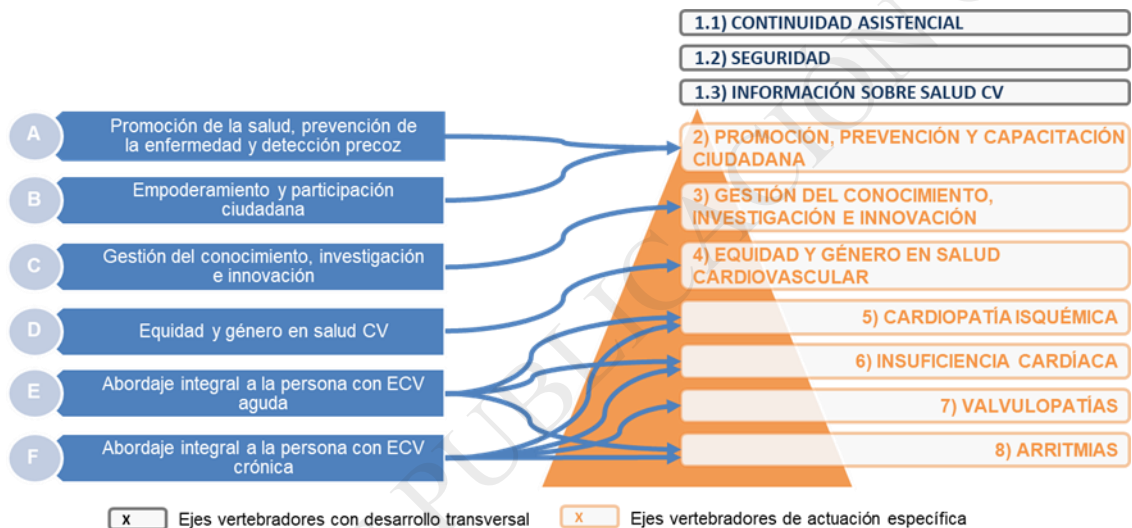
1.1) CONTINUIDAD ASISTENCIAL

1.2) SEGURIDAD

1.3) INFORMACIÓN SOBRE SALUD CV

A Promoción de la salud, prevención de la enfermedad y detección precoz

B Empoderamiento y participación ciudadana

C Gestión del conocimiento, investigación e innovación

D Equidad y género en salud CV

E Abordaje integral a la persona con ECV aguda

F Abordaje integral a la persona con ECV crónica

2) PROMOCIÓN, PREVENCIÓN Y CAPACITACIÓN CIUDADANA

3) GESTIÓN DEL CONOCIMIENTO, INVESTIGACIÓN E INNOVACIÓN

4) EQUIDAD Y GÉNERO EN SALUD CARDIOVASCULAR

5) CARDIOPATÍA ISQUÉMICA

6) INSUFICIENCIA CARDÍACA

7) VALVULOPATÍAS

8) ARRITMIAS

x Ejes vertebradores con desarrollo transversal

x Ejes vertebradores de actuación específica

PUBLICACIONES